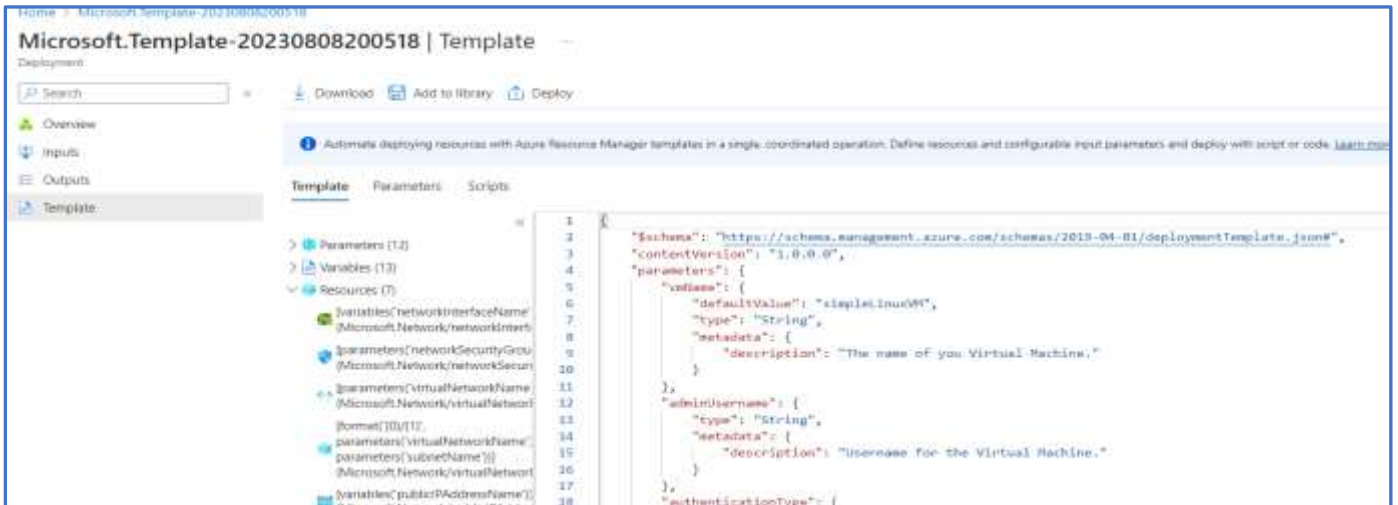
Home > Microsoft.Template-20230808200518

Microsoft.Template-20230808200518 | Template
Deployment

Search
Overview
Inputs
Outputs
Template

Download   Add to library   Deploy

Automate deploying resources with Azure Resource Manager templates in a single, coordinated operation. Define resources and configurable input parameters and deploy with script or code. Learn mo

Template   Parameters   Scripts

> Parameters (12)
> Variables (13)
∨ Resources (7)
[variables('networkInterfaceName' (Microsoft.Network/networkInterf
[parameters('networkSecurityGrou (Microsoft.Network/networkSecuri
[parameters('virtualNetworkName (Microsoft.Network/virtualNetwor
[format('{0}/{1}', parameters('virtualNetworkName', parameters('subnetName'))] (Microsoft.Network/virtualNetwor
[variables('publicIPAddressName')]

1 {
2     "$schema": "https://schema.management.azure.com/schemas/2019-04-01/deploymentTemplate.json#",
3     "contentVersion": "1.0.0.0",
4     "parameters": {
5         "vmName": {
6             "defaultValue": "simpleLinuxVM",
7             "type": "String",
8             "metadata": {
9                 "description": "The name of you Virtual Machine."
10            }
11        },
12        "adminUsername": {
13            "type": "String",
14            "metadata": {
15                "description": "Username for the Virtual Machine."
16            }
17        },
18        "authenticationType": {